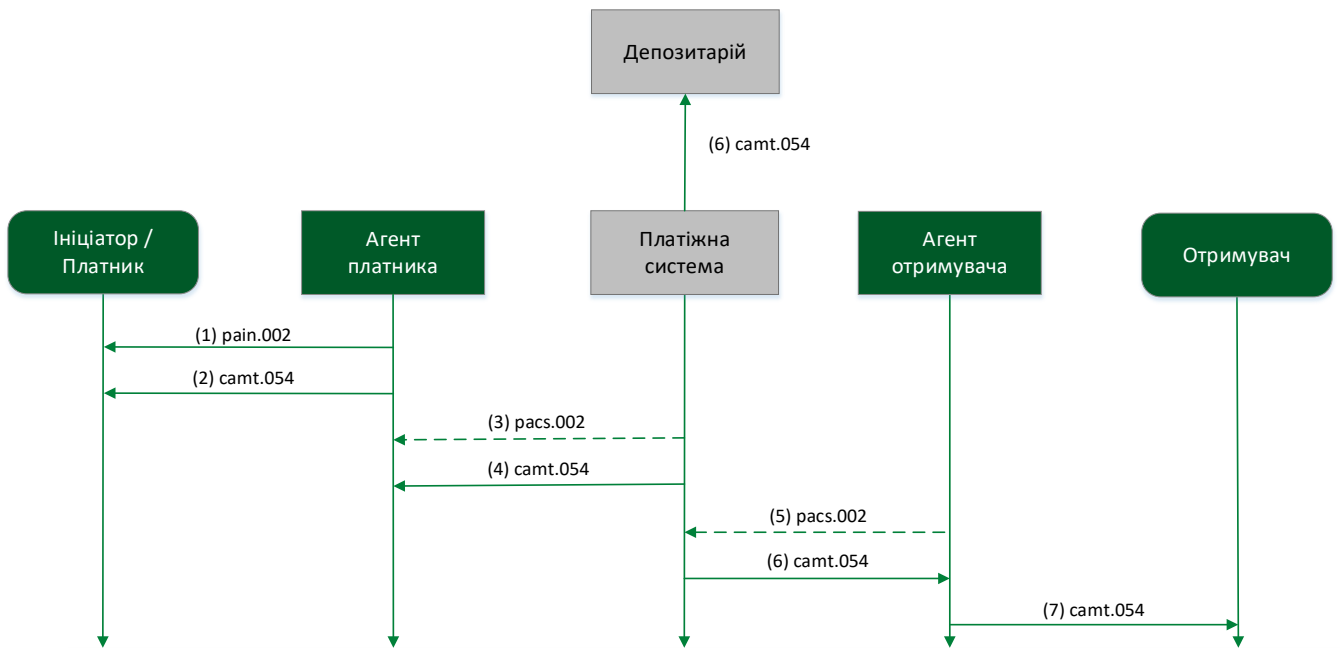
Депозитарій

(6) camt.054

Ініціатор / Платник

Агент платника

Платіжна система

Агент отримувача

Отримувач

(1) pain.002

(2) camt.054

(3) pacs.002

(4) camt.054

(5) pacs.002

(6) camt.054

(7) camt.054